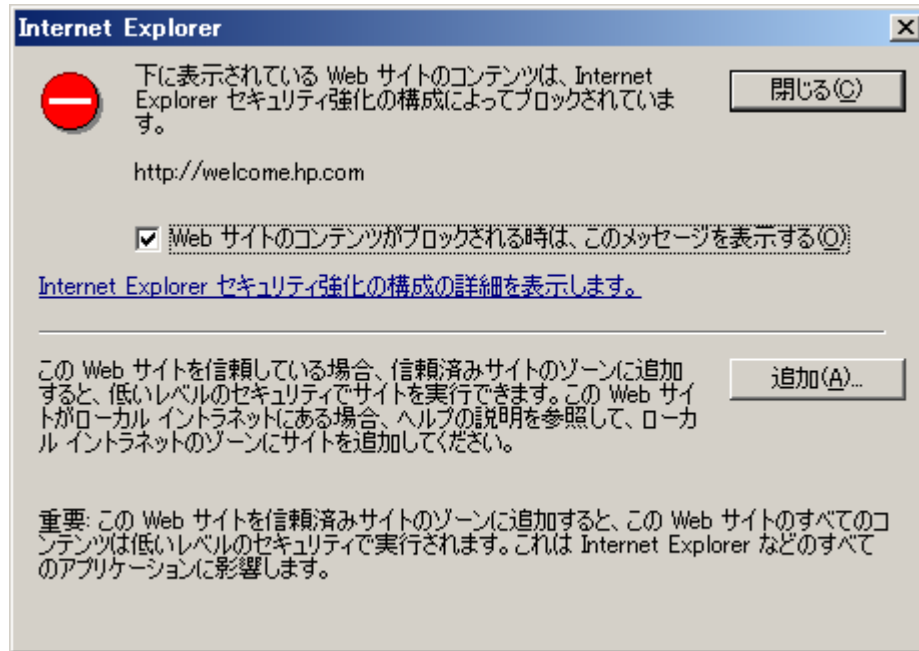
Internet Explorer

×

下に表示されている Web サイトのコンテンツは、Internet Explorer セキュリティ強化の構成によってブロックされています。

閉じる(C)

http://welcome.hp.com

☑ Web サイトのコンテンツがブロックされる時は、このメッセージを表示する(O)

Internet Explorer セキュリティ強化の構成の詳細を表示します。

この Web サイトを信頼している場合、信頼済みサイトのゾーンに追加すると、低いレベルのセキュリティでサイトを実行できます。この Web サイトがローカル イントラネットにある場合、ヘルプの説明を参照して、ローカル イントラネットのゾーンにサイトを追加してください。

追加(A)...

重要: この Web サイトを信頼済みサイトのゾーンに追加すると、この Web サイトのすべてのコンテンツは低いレベルのセキュリティで実行されます。これは Internet Explorer などのすべてのアプリケーションに影響します。